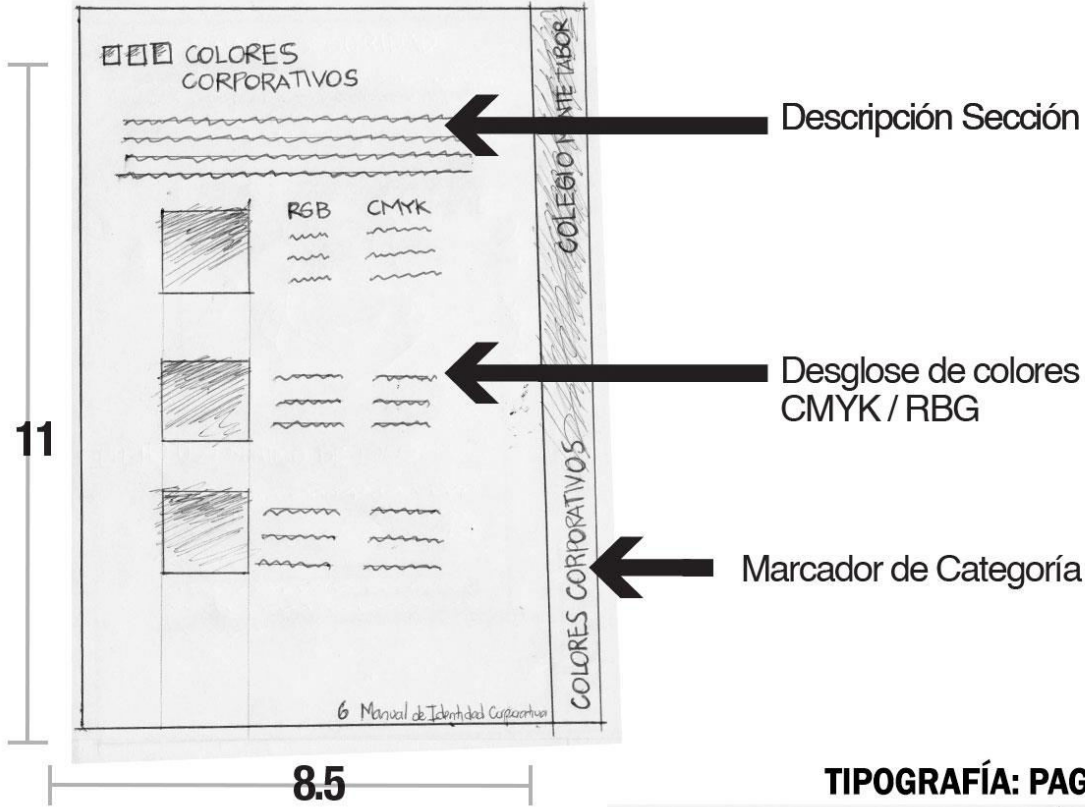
COLORES CORPORATIVOS

COLEGIO MONTE TABOR

RGB CMYK

COLORES CORPORATIVOS

6 Manual de Identidad Corporativa

Descripción Sección

Desglose de colores CMYK / RBG

Marcador de Categoría

11

8.5

TIPOGRAFÍA: PAG